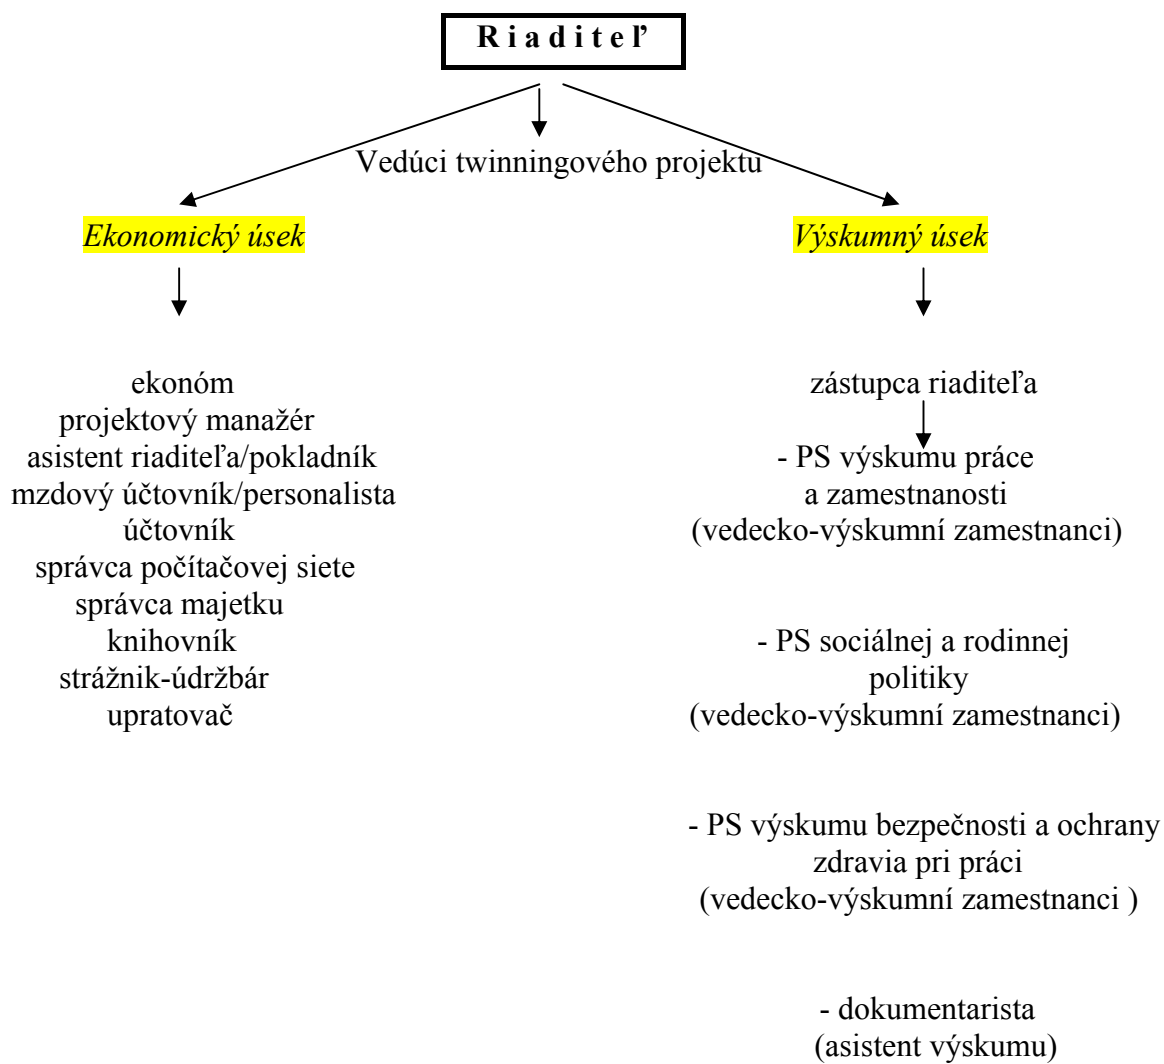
R i a d i t e ľ

Vedúci twinningového projektu

Ekonomický úsek

ekonóm
projektový manažér
asistent riaditeľa/pokladník
mzdový účtovník/personalista
účtovník
správca počítačovej siete
správca majetku
knihovník
strážnik-údržbár
upratovač

Výskumný úsek

zástupca riaditeľa

- PS výskumu práce a zamestnanosti
(vedecko-výskumní zamestnanci)

- PS sociálnej a rodinnej politiky
(vedecko-výskumní zamestnanci)

- PS výskumu bezpečnosti a ochrany zdravia pri práci
(vedecko-výskumní zamestnanci )

- dokumentarista
(asistent výskumu)